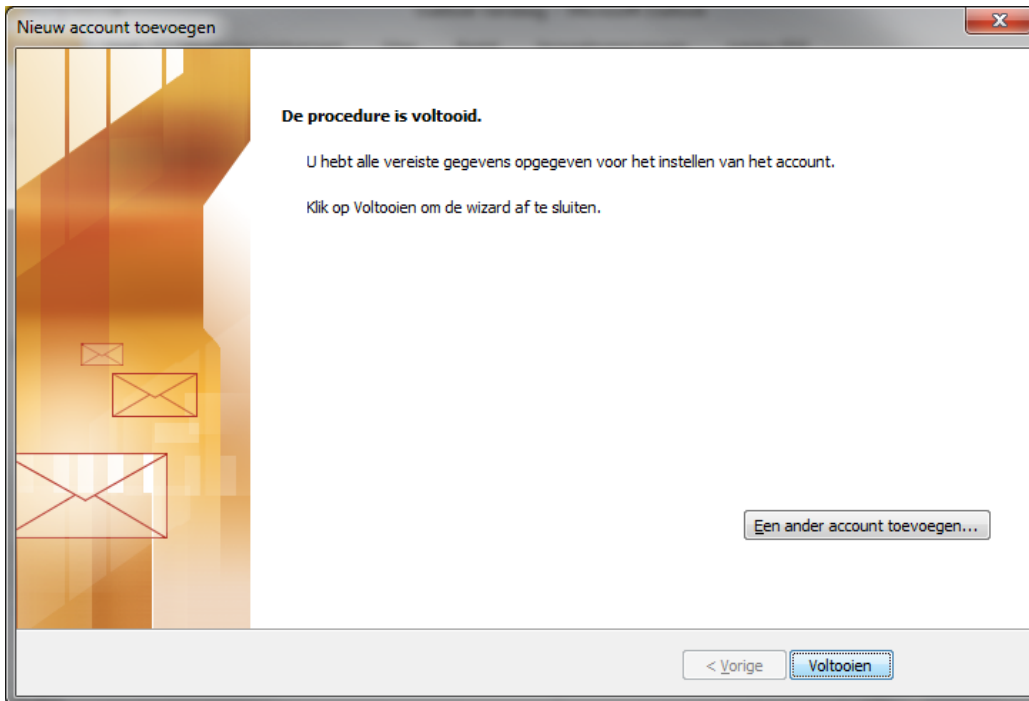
Nieuw account toevoegen

De procedure is voltooid.

U hebt alle vereiste gegevens opgegeven voor het instellen van het account.

Klik op Voltooien om de wizard af te sluiten.

Een ander account toevoegen...

< Vorige

Voltooien